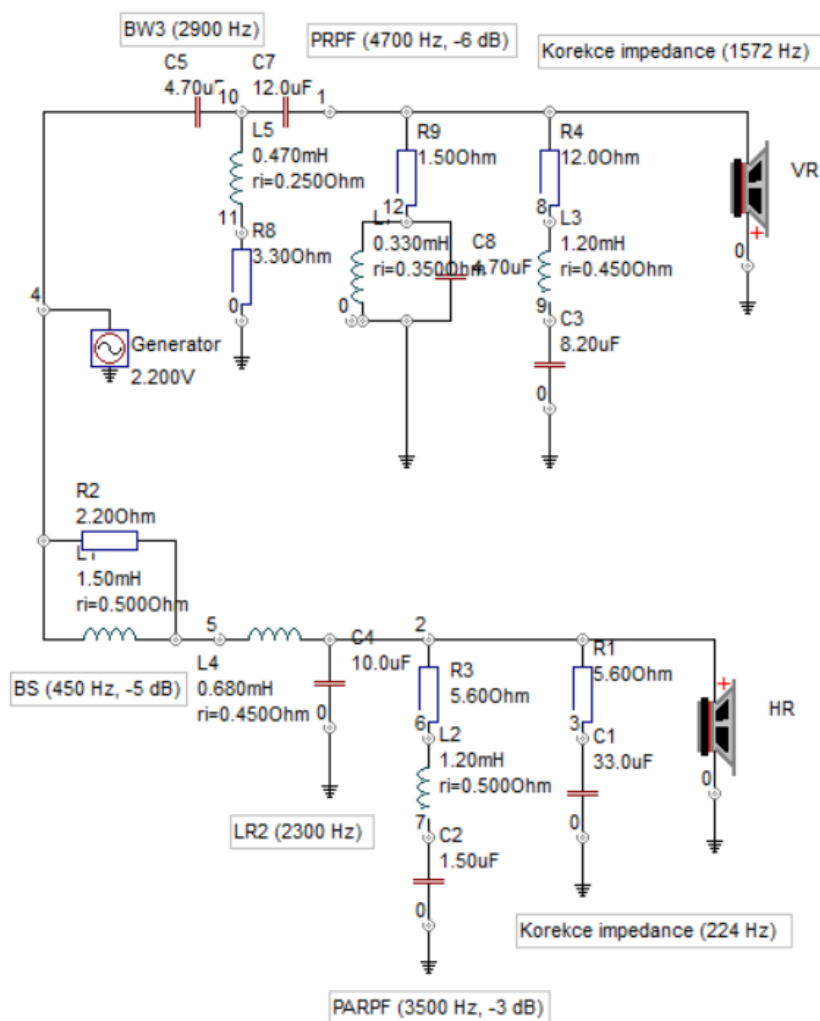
BW3 (2900 Hz)

PRPF (4700 Hz, -6 dB)

Korekce impedance (1572 Hz)

C5
4.70uF

10

C7
12.0uF

1

L5
0.470mH
ri=0.250Ohm

11

R8
3.30Ohm

0

R9
1.50Ohm

12

L
0.330mH
ri=0.350Ohm

C8
4.70uF

0

R4
12.0Ohm

8

L3
1.20mH
ri=0.450Ohm

9

C3
8.20uF

0

VR

0

4

Generator
2.200V

R2
2.20Ohm

L1
1.50mH
ri=0.500Ohm

5

L4
0.680mH
ri=0.450Ohm

BS (450 Hz, -5 dB)

C4
10.0uF

0

2

R3
5.60Ohm

6

L2
1.20mH
ri=0.500Ohm

7

C2
1.50uF

0

R1
5.60Ohm

3

C1
33.0uF

0

HR

0

LR2 (2300 Hz)

Korekce impedance (224 Hz)

PARPF (3500 Hz, -3 dB)